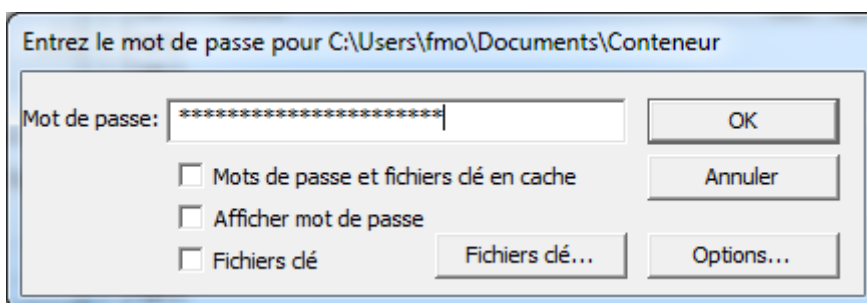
Entrez le mot de passe pour C:\Users\fmo\Documents\Conteneur

Mot de passe: **********************

OK

Mots de passe et fichiers clé en cache

Annuler

Afficher mot de passe

Fichiers clé

Fichiers clé...

Options...